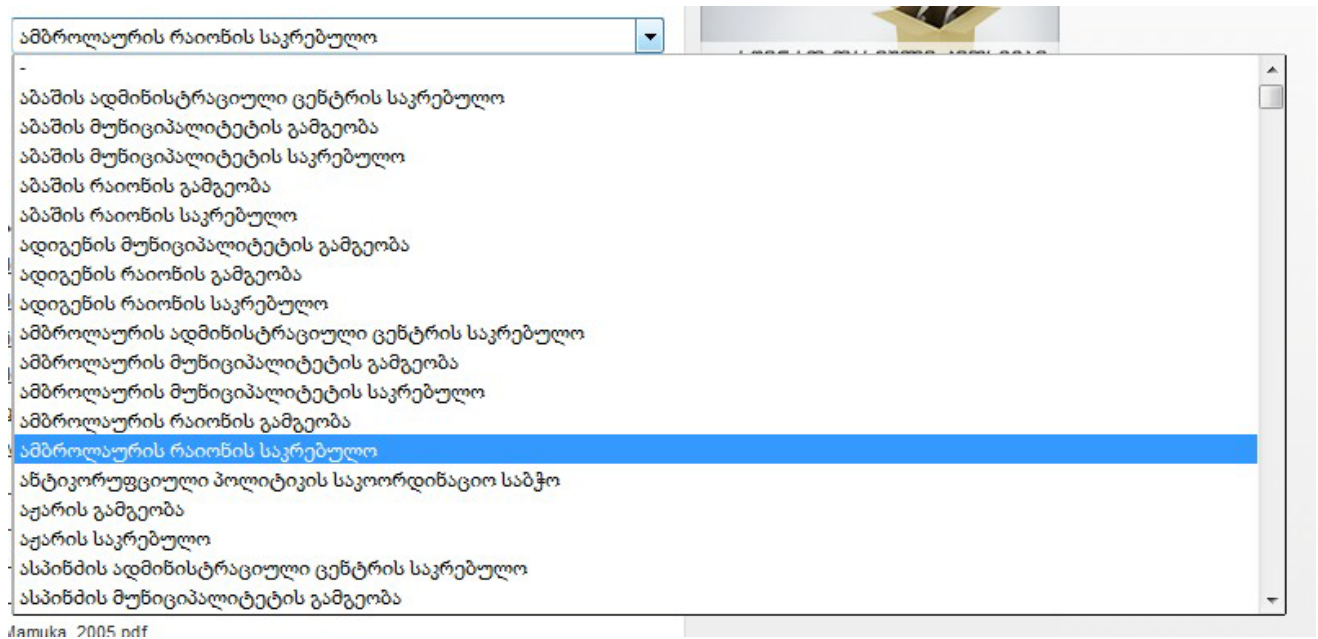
ამბროლაურის რაიონის საკრებულო

-
აბაშის ადმინისტრაციული ცენტრის საკრებულო
აბაშის მუნიციპალიტეტის გამგეობა
აბაშის მუნიციპალიტეტის საკრებულო
აბაშის რაიონის გამგეობა
აბაშის რაიონის საკრებულო
ადიგენის მუნიციპალიტეტის გამგეობა
ადიგენის რაიონის გამგეობა
ადიგენის რაიონის საკრებულო
ამბროლაურის ადმინისტრაციული ცენტრის საკრებულო
ამბროლაურის მუნიციპალიტეტის გამგეობა
ამბროლაურის მუნიციპალიტეტის საკრებულო
ამბროლაურის რაიონის გამგეობა
ამბროლაურის რაიონის საკრებულო
ანტიკორუფციული პოლიტიკის საკოორდინაციო საბჭო
აჭარის გამგეობა
აჭარის საკრებულო
ასპინძის ადმინისტრაციული ცენტრის საკრებულო
ასპინძის მუნიციპალიტეტის გამგეობა

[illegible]

Mamuka_2005.pdf